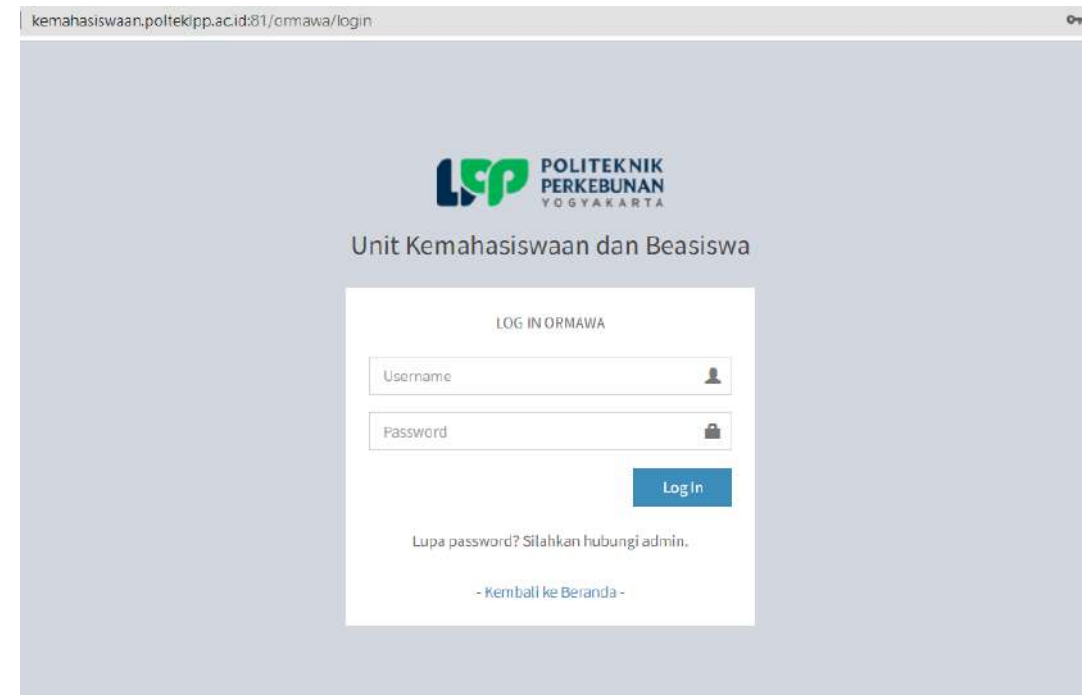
kemahasiswaan.poltekipp.ac.id:81/ormawa/login

POLITEKNIK PERKEBUNAN YOGYAKARTA

Unit Kemahasiswaan dan Beasiswa

LOG IN ORMAWA

Username

Password

Log In

Lupa password? Silahkan hubungi admin.

- Kembali ke Beranda -